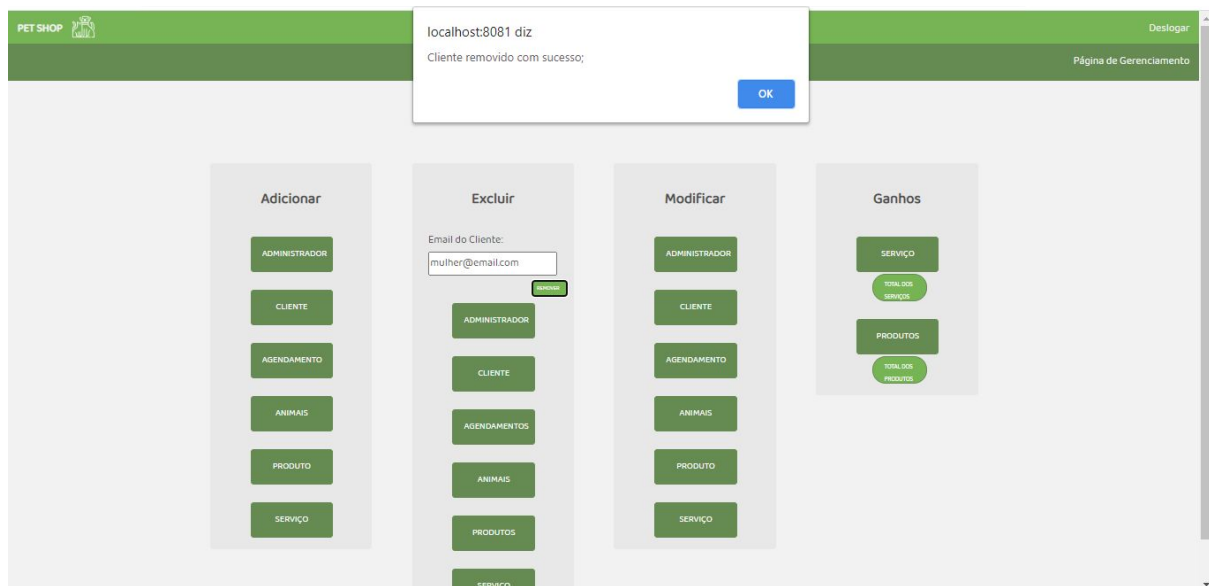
PET SHOP

Deslogar

Página de Gerenciamento

localhost:8081 diz

Cliente removido com sucesso;

OK

Adicionar

ADMINISTRADOR

CLIENTE

AGENDAMENTO

ANIMAIS

PRODUTO

SERVIÇO

Excluir

Email do Cliente:

mulher@email.com

REMOVER

ADMINISTRADOR

CLIENTE

AGENDAMENTOS

ANIMAIS

PRODUTOS

SERVIÇO

Modificar

ADMINISTRADOR

CLIENTE

AGENDAMENTO

ANIMAIS

PRODUTO

SERVIÇO

Ganhos

SERVIÇO

TOTAL DOS SERVIÇOS

PRODUTOS

TOTAL DOS PRODUTOS